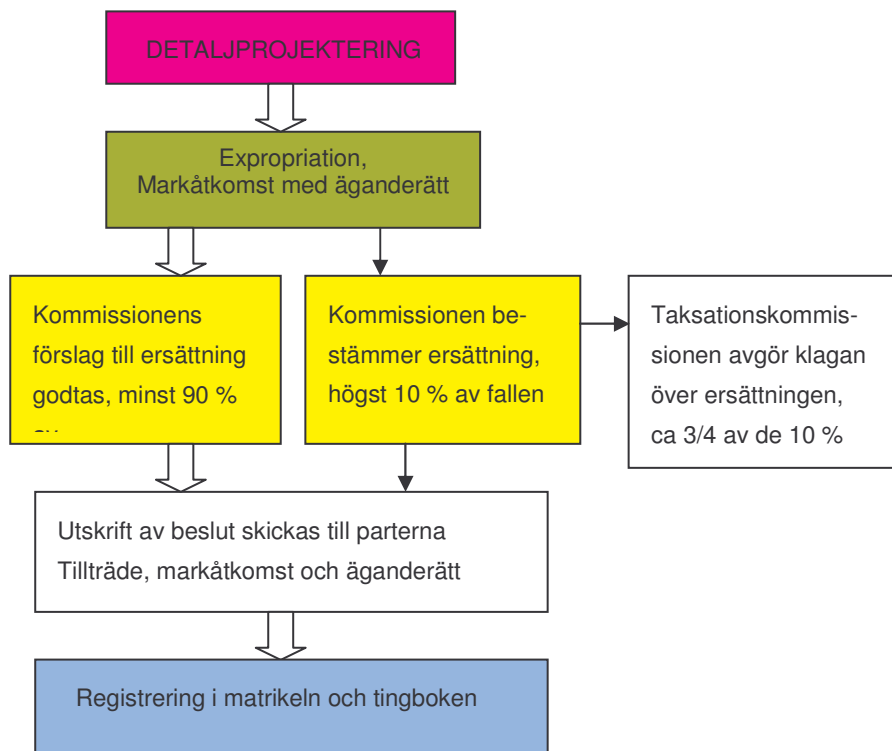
DETALJPROJEKTERING

Expropriation,
Markåtkomst med äganderätt

Kommissionens förslag till ersättning godtas, minst 90 % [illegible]

Kommissionen bestämmer ersättning, högst 10 % av fallen

Taksationskommissionen avgör klagan över ersättningen, ca 3/4 av de 10 %

Utskrift av beslut skickas till parterna
Tillträde, markåtkomst och äganderätt

Registrering i matrikeln och tingboken